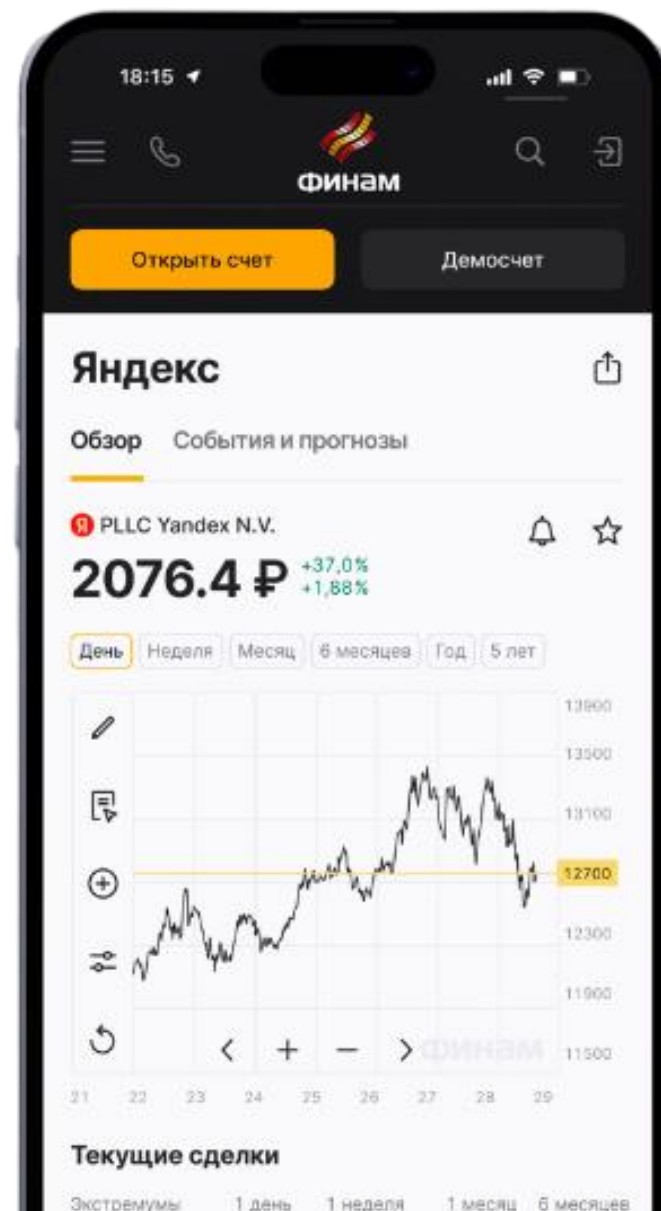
18:15

финам

Открыть счет

Демосчет

Яндекс

Обзор События и прогнозы

PLLC Yandex N.V.

2076.4 ₽ +37,0% +1,88%

День Неделя Месяц 6 месяцев Год 5 лет

13900
13500
13100
12700
12300
11900
11500

< + − >

финам

21 22 23 24 25 26 27 28 29

Текущие сделки

Экстремумы 1 день 1 неделя 1 месяц 6 месяцев